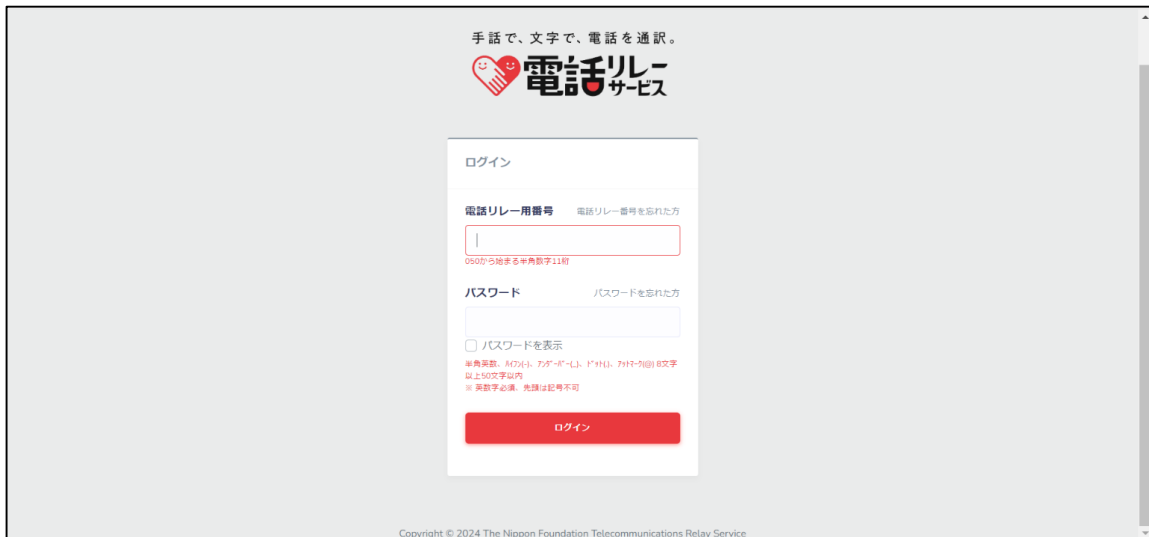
手話で、文字で、電話を通訳。

電話リレーサービス

ログイン

電話リレー用番号

電話リレー番号を忘れた方

050から始まる半角数字11桁

パスワード

パスワードを忘れた方

パスワードを表示

半角英数、ﾊｲﾌﾝ(-)、ｱﾝﾀﾞｰﾊﾞｰ(_)、ﾄﾞｯﾄ(.)、ｱｯﾄﾏｰｸ(@) 8文字以上50文字以内
※ 英数字必須、先頭は記号不可

ログイン

Copyright © 2024 The Nippon Foundation Telecommunications Relay Service